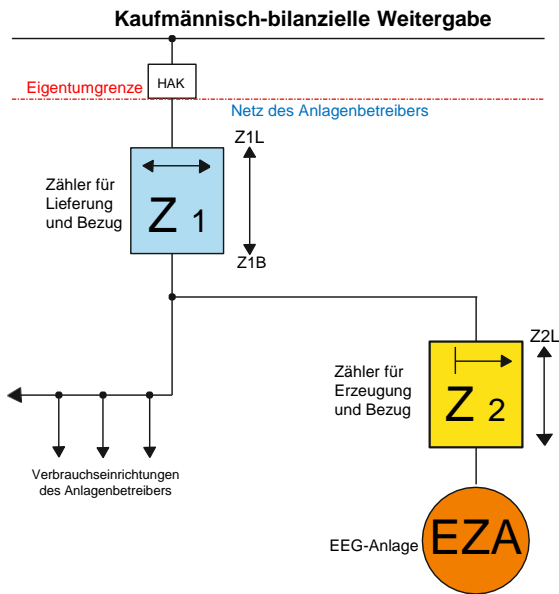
Kaufmännisch-bilanzielle Weitergabe

Eigentumgrenze

HAK

Netz des Anlagenbetreibers

Z1L

Zähler für Lieferung und Bezug

Z 1

Z1B

Z2L

Zähler für Erzeugung und Bezug

Z 2

Verbrauchseinrichtungen des Anlagenbetreibers

EEG-Anlage

EZA